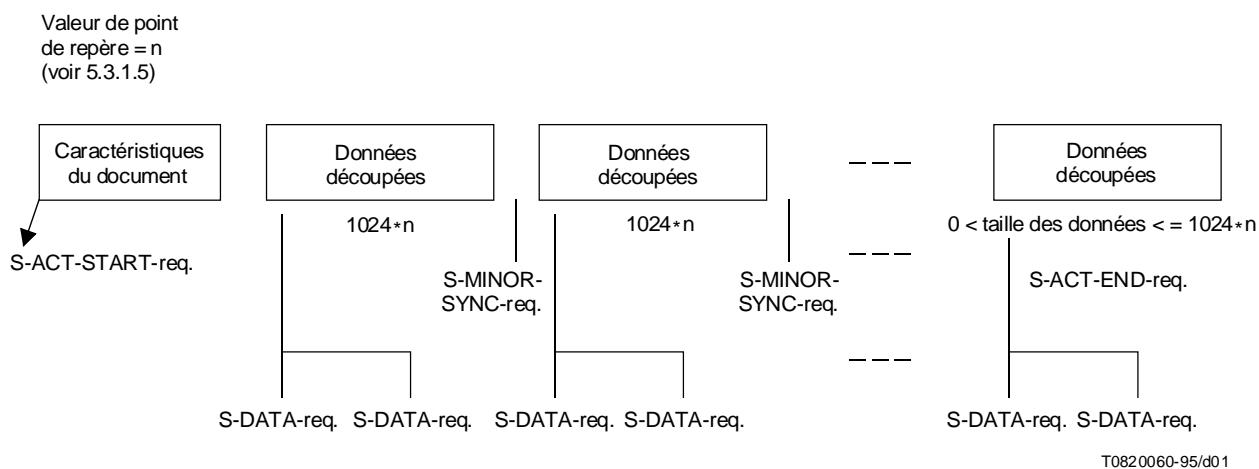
Valeur de point de repère = n (voir 5.3.1.5)

Caractéristiques du document

S-ACT-START-req.

Données découpées

1024 ∗ n

S-MINOR-SYNC-req.

Données découpées

1024 ∗ n

S-MINOR-SYNC-req.

Données découpées

0 < taille des données < = 1024 ∗ n

S-ACT-END-req.

S-DATA-req. S-DATA-req. S-DATA-req. S-DATA-req. S-DATA-req. S-DATA-req.

T0820060-95/d01